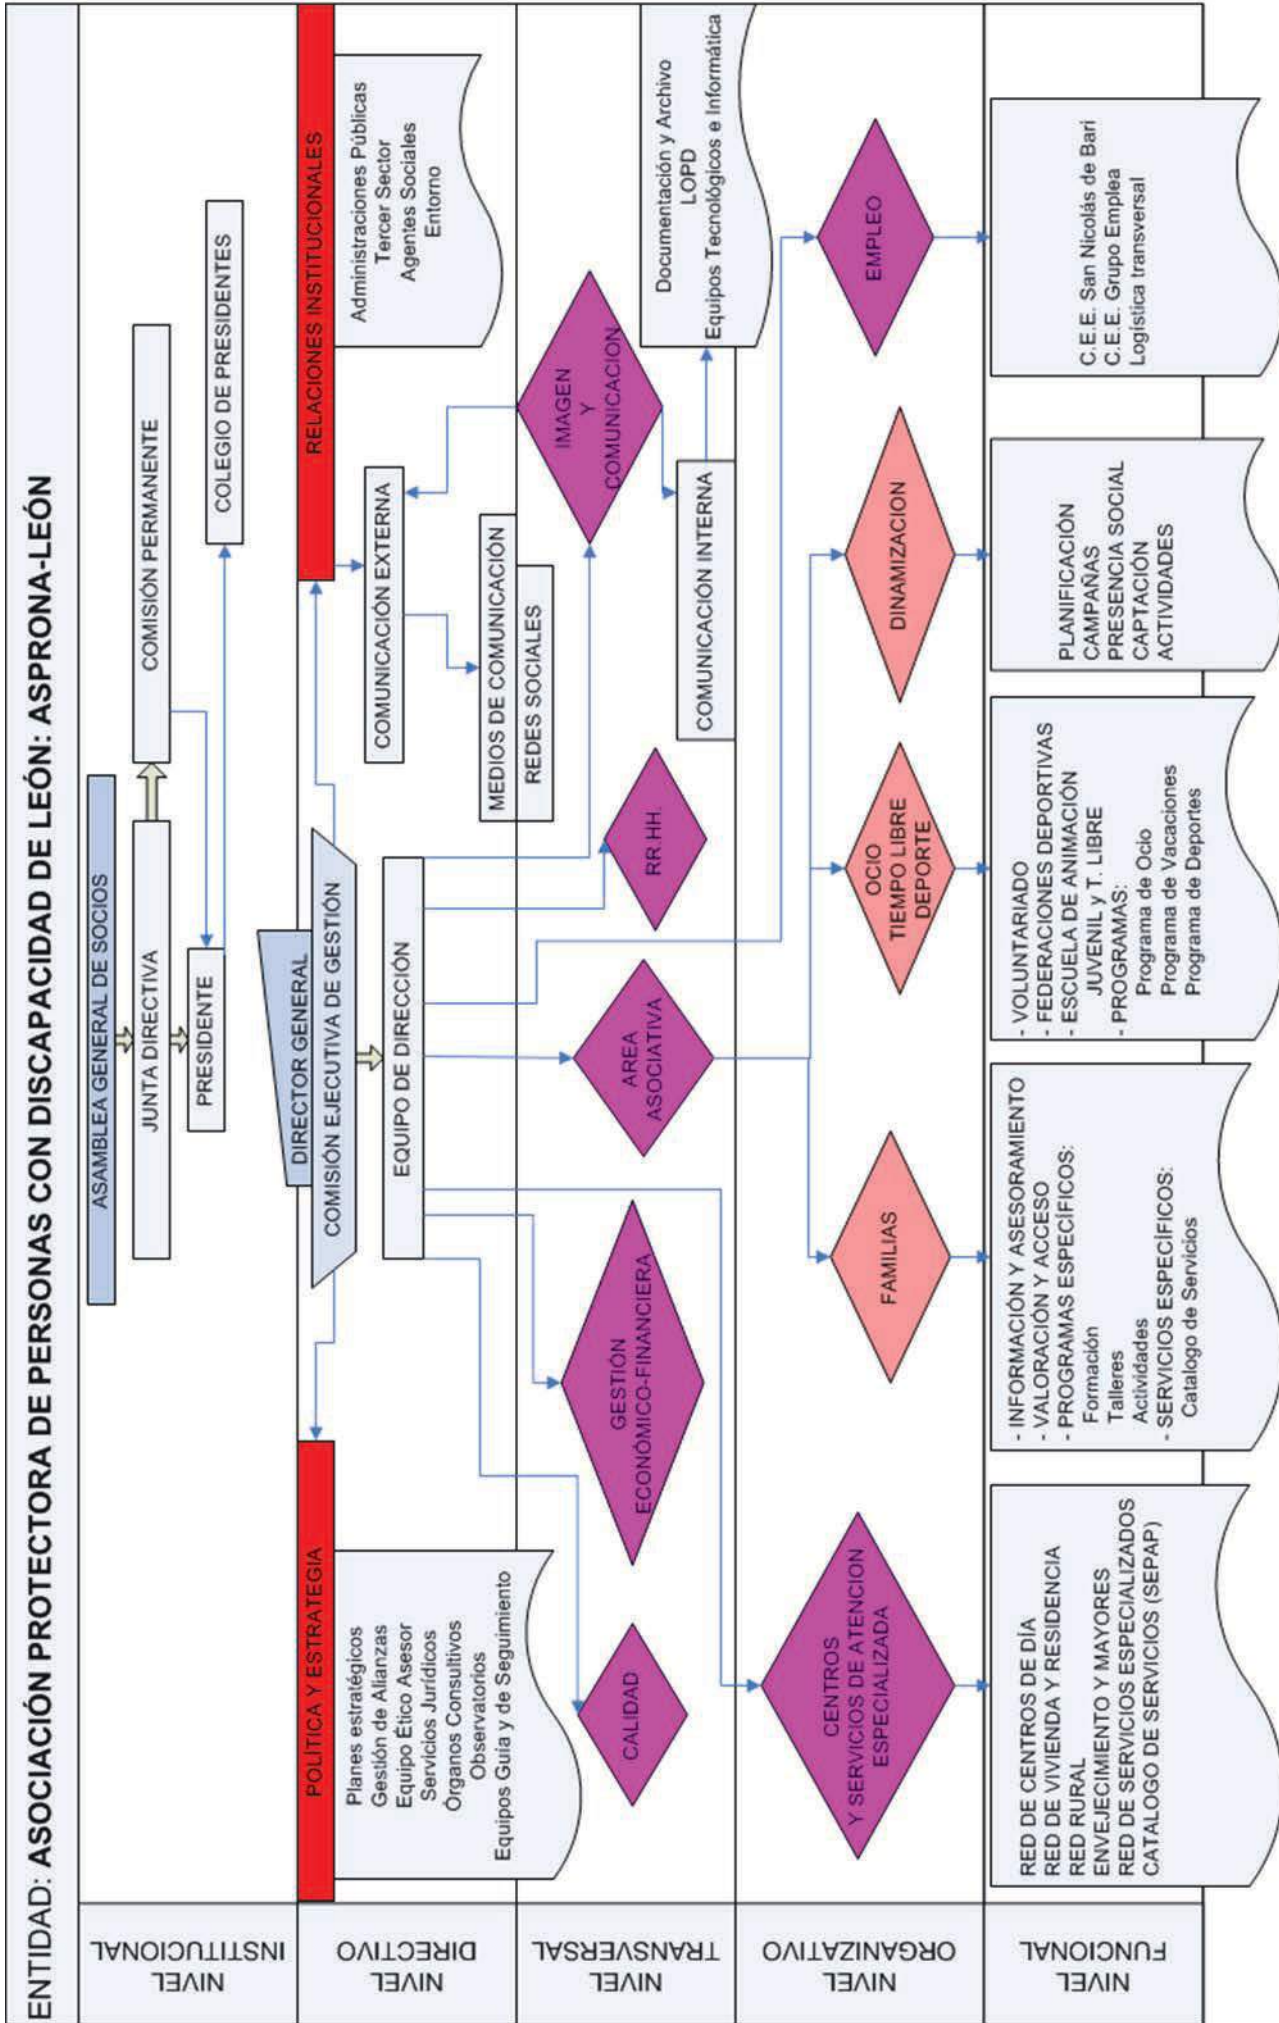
ENTIDAD: ASOCIACIÓN PROTECTORA DE PERSONAS CON DISCAPACIDAD DE LEÓN: ASPRONA-LEÓN

NIVEL INSTITUCIONAL

ASAMBLEA GENERAL DE SOCIOS

JUNTA DIRECTIVA

PRESIDENTE

COMISIÓN PERMANENTE

COLEGIO DE PRESIDENTES

NIVEL DIRECTIVO

POLÍTICA Y ESTRATEGIA

Planes estratégicos
Gestión de Alianzas
Equipo Ético Asesor
Servicios Jurídicos
Órganos Consultivos
Observatorios
Equipos Guía y de Seguimiento

DIRECTOR GENERAL

COMISIÓN EJECUTIVA DE GESTIÓN

EQUIPO DE DIRECCIÓN

RELACIONES INSTITUCIONALES

Administraciones Públicas
Tercer Sector
Agentes Sociales
Entorno

COMUNICACIÓN EXTERNA

MEDIOS DE COMUNICACIÓN

REDES SOCIALES

COMUNICACIÓN INTERNA

Documentación y Archivo
LOPD
Equipos Tecnológicos e Informática

NIVEL TRANSVERSAL

CALIDAD

GESTIÓN ECONÓMICO-FINANCIERA

AREA ASOCIATIVA

RR.HH.

IMAGEN Y COMUNICACIÓN

NIVEL ORGANIZATIVO

CENTROS Y SERVICIOS DE ATENCIÓN ESPECIALIZADA

FAMILIAS

OCIO TIEMPO LIBRE DEPORTE

DINAMIZACIÓN

EMPLEO

NIVEL FUNCIONAL

RED DE CENTROS DE DÍA
RED DE VIVIENDA Y RESIDENCIA
RED RURAL
ENVEJECIMIENTO Y MAYORES
RED DE SERVICIOS ESPECIALIZADOS
CATALOGO DE SERVICIOS (SEPAP)

- INFORMACIÓN Y ASESORAMIENTO
- VALORACIÓN Y ACCESO
- PROGRAMAS ESPECÍFICOS:
Formación
Talleres
Actividades
- SERVICIOS ESPECÍFICOS:
Catalogo de Servicios

- VOLUNTARIADO
- FEDERACIONES DEPORTIVAS
- ESCUELA DE ANIMACIÓN JUVENIL y T. LIBRE
- PROGRAMAS:
Programa de Ocio
Programa de Vacaciones
Programa de Deportes

PLANIFICACIÓN
CAMPAÑAS
PRESENCIA SOCIAL
CAPTACIÓN
ACTIVIDADES

C.E.E. San Nicolás de Bari
C.E.E. Grupo Emplea
Logística transversal